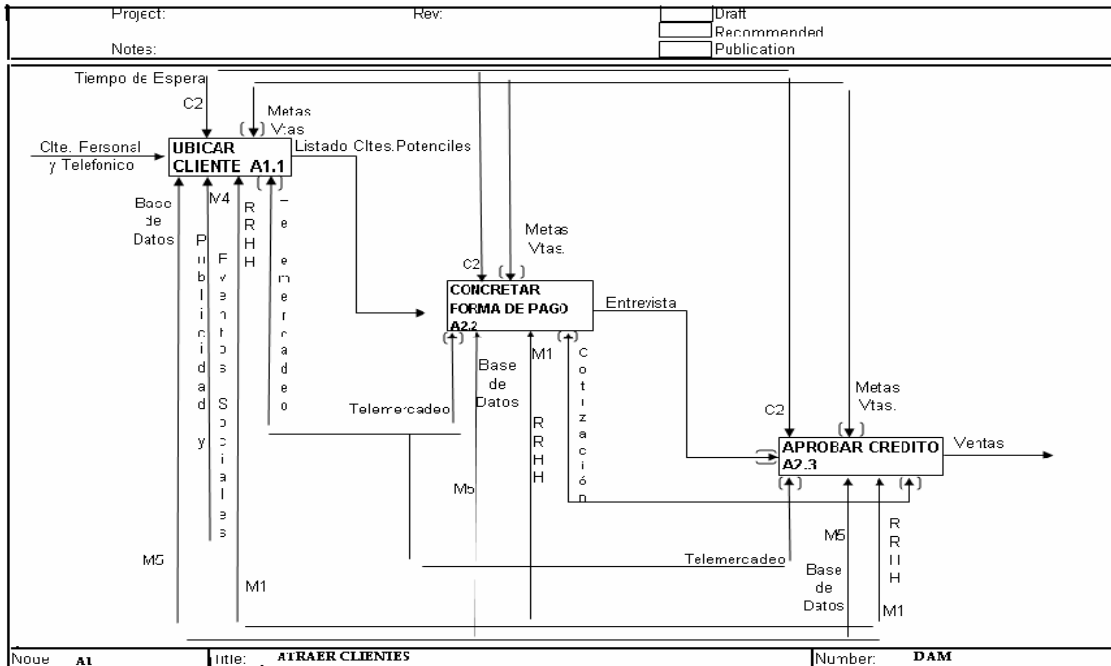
Project:
Rev:
Draft
Recommended
Notes:
Publication

Tiempo de Espera
C2
Metas Vtas
Clte. Personal y Telefonico
UBICAR CLIENTE A1.1
Listado Cltes.Potenciles
Base de Datos
M4
Publicidad y Eventos Sociales
RRHH
Telemercadeo

C2
Metas Vtas.
CONCRETAR FORMA DE PAGO A2.2
Entrevista
Base de Datos
M1
RRHH
Cotización
Telemercadeo
M5

C2
Metas Vtas.
APROBAR CREDITO A2.3
Ventas
M5
Base de Datos
RRHH
M1
Telemercadeo
M5
M1

Node: A1
Title: ATRAER CLIENTES
Number: DAM